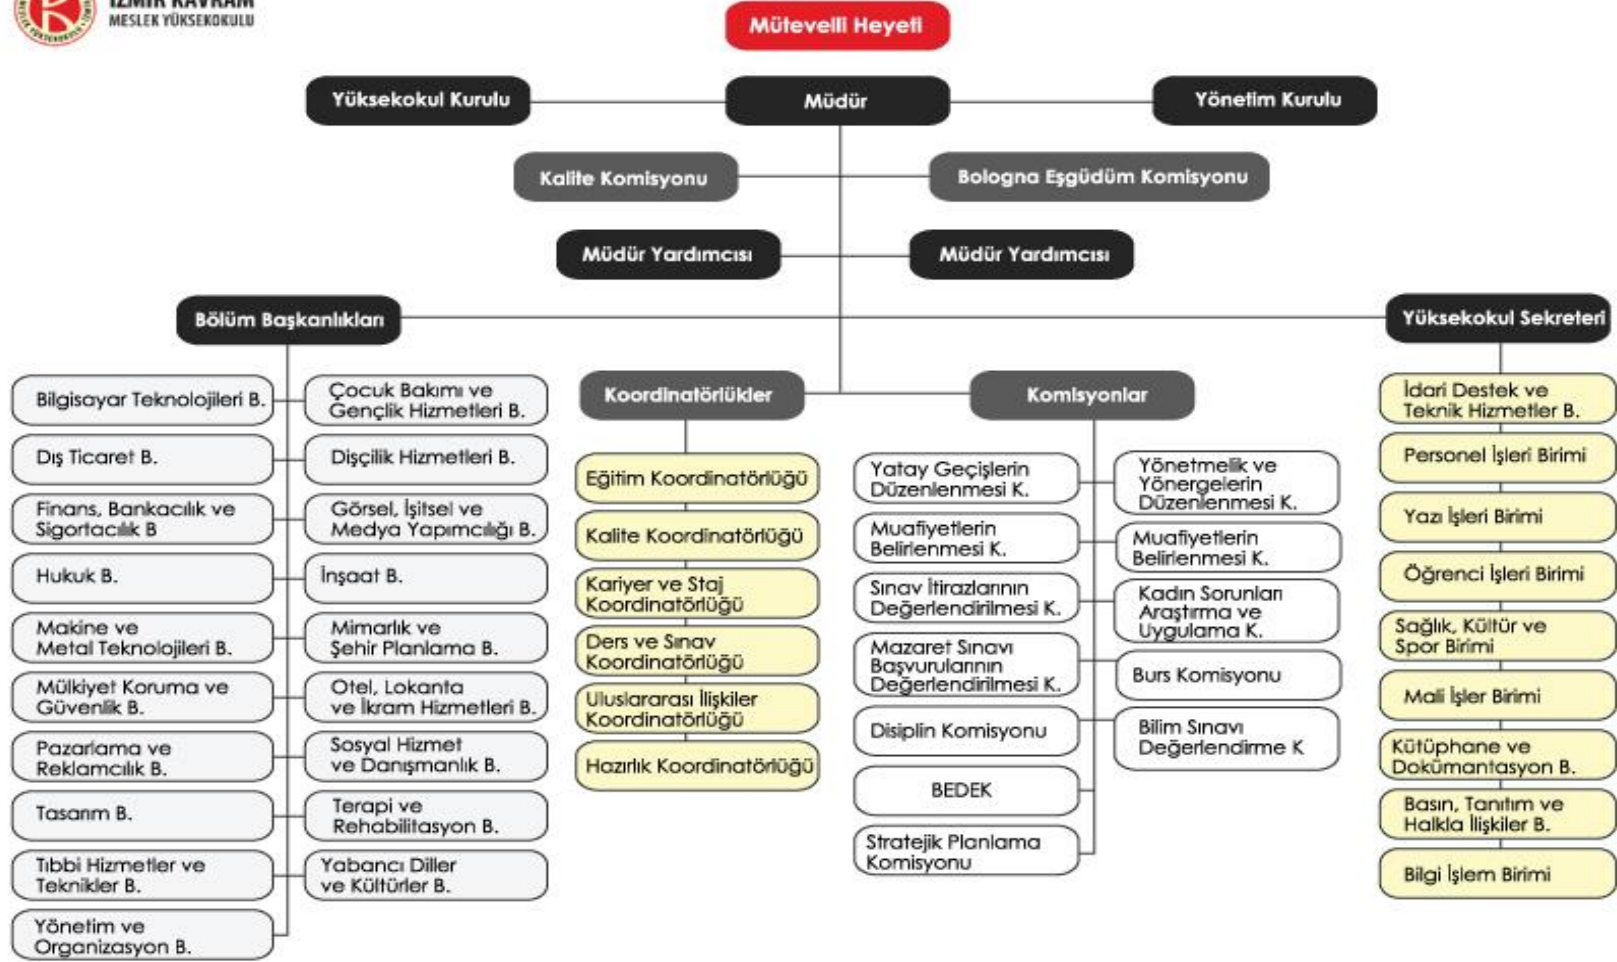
İZMİR KAVRAM MESLEK YÜKSEKOKULU

Mütevelli Heyeti

Yüksekokul Kurulu

Müdür

Yönetim Kurulu

Kalite Komisyonu

Bologna Eşgüdüm Komisyonu

Müdür Yardımcısı

Müdür Yardımcısı

Bölüm Başkanlıkları

Yüksekokul Sekreteri

Bilgisayar Teknolojileri B.

Çocuk Bakımı ve Gençlik Hizmetleri B.

Dış Ticaret B.

Dişçilik Hizmetleri B.

Finans, Bankacılık ve Sigortacılık B

Görsel, İşitsel ve Medya Yapımcılığı B.

Hukuk B.

İnşaat B.

Makine ve Metal Teknolojileri B.

Mimarlık ve Şehir Planlama B.

Mülkiyet Koruma ve Güvenlik B.

Otel, Lokanta ve İkram Hizmetleri B.

Pazarlama ve Reklamcılık B.

Sosyal Hizmet ve Danışmanlık B.

Tasarım B.

Terapi ve Rehabilitasyon B.

Tıbbi Hizmetler ve Teknikler B.

Yabancı Diller ve Kültürler B.

Yönetim ve Organizasyon B.

Koordinatörlükler

Eğitim Koordinatörlüğü

Kalite Koordinatörlüğü

Kariyer ve Staj Koordinatörlüğü

Ders ve Sınav Koordinatörlüğü

Uluslararası İlişkiler Koordinatörlüğü

Hazırlık Koordinatörlüğü

Komisyonlar

Yatay Geçişlerin Düzenlenmesi K.

Yönetmelik ve Yönergelerin Düzenlenmesi K.

Muafiyetlerin Belirlenmesi K.

Muafiyetlerin Belirlenmesi K.

Sınav İtirazlarının Değerlendirilmesi K.

Kadın Sorunları Araştırma ve Uygulama K.

Mazaret Sınavı Başvurularının Değerlendirilmesi K.

Burs Komisyonu

Disiplin Komisyonu

Bilim Sınavı Değerlendirme K

BEDEK

Stratejik Planlama Komisyonu

İdari Destek ve Teknik Hizmetler B.

Personel İşleri Birimi

Yazı İşleri Birimi

Öğrenci İşleri Birimi

Sağlık, Kültür ve Spor Birimi

Mali İşler Birimi

Kütüphane ve Dokümantasyon B.

Basın, Tanıtım ve Halkla İlişkiler B.

Bilgi İşlem Birimi